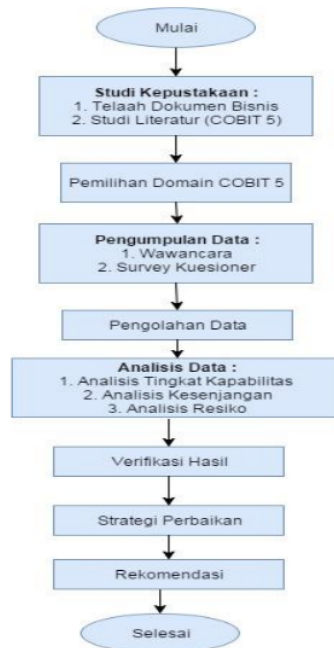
Mulai

Studi Kepustakaan :
1. Telaah Dokumen Bisnis
2. Studi Literatur (COBIT 5)

Pemilihan Domain COBIT 5

Pengumpulan Data :
1. Wawancara
2. Survey Kuesioner

Pengolahan Data

Analisis Data :
1. Analisis Tingkat Kapabilitas
2. Analisis Kesenjangan
3. Analisis Resiko

Verifikasi Hasil

Strategi Perbaikan

Rekomendasi

Selesai